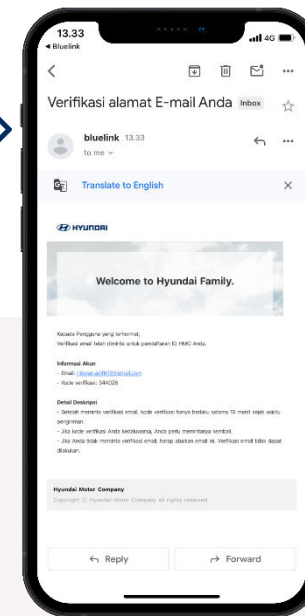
13.33
◀ Bluelink
4G

Verifikasi alamat E-mail Anda Inbox

bluelink 13.33
to me

Translate to English

HYUNDAI

Welcome to Hyundai Family.

Kepada Pengguna yang terhormat,
Verifikasi email telah dikirim untuk pendaftaran ID HMG Anda.

Informasi Akun
- Email: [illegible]
- Kode verifikasi: 344008

Detail Deskripsi
- Setelah meminta verifikasi email, kode verifikasi hanya berlaku selama 10 menit sejak waktu pengiriman.
- Jika kode verifikasi Anda kedaluwarsa, Anda perlu memintanya kembali.
- Jika Anda tidak meminta verifikasi email, harap abaikan email ini. Verifikasi email tidak dapat dilakukan.

Hyundai Motor Company
Copyright © Hyundai Motor Company. all rights reserved.

Reply
Forward